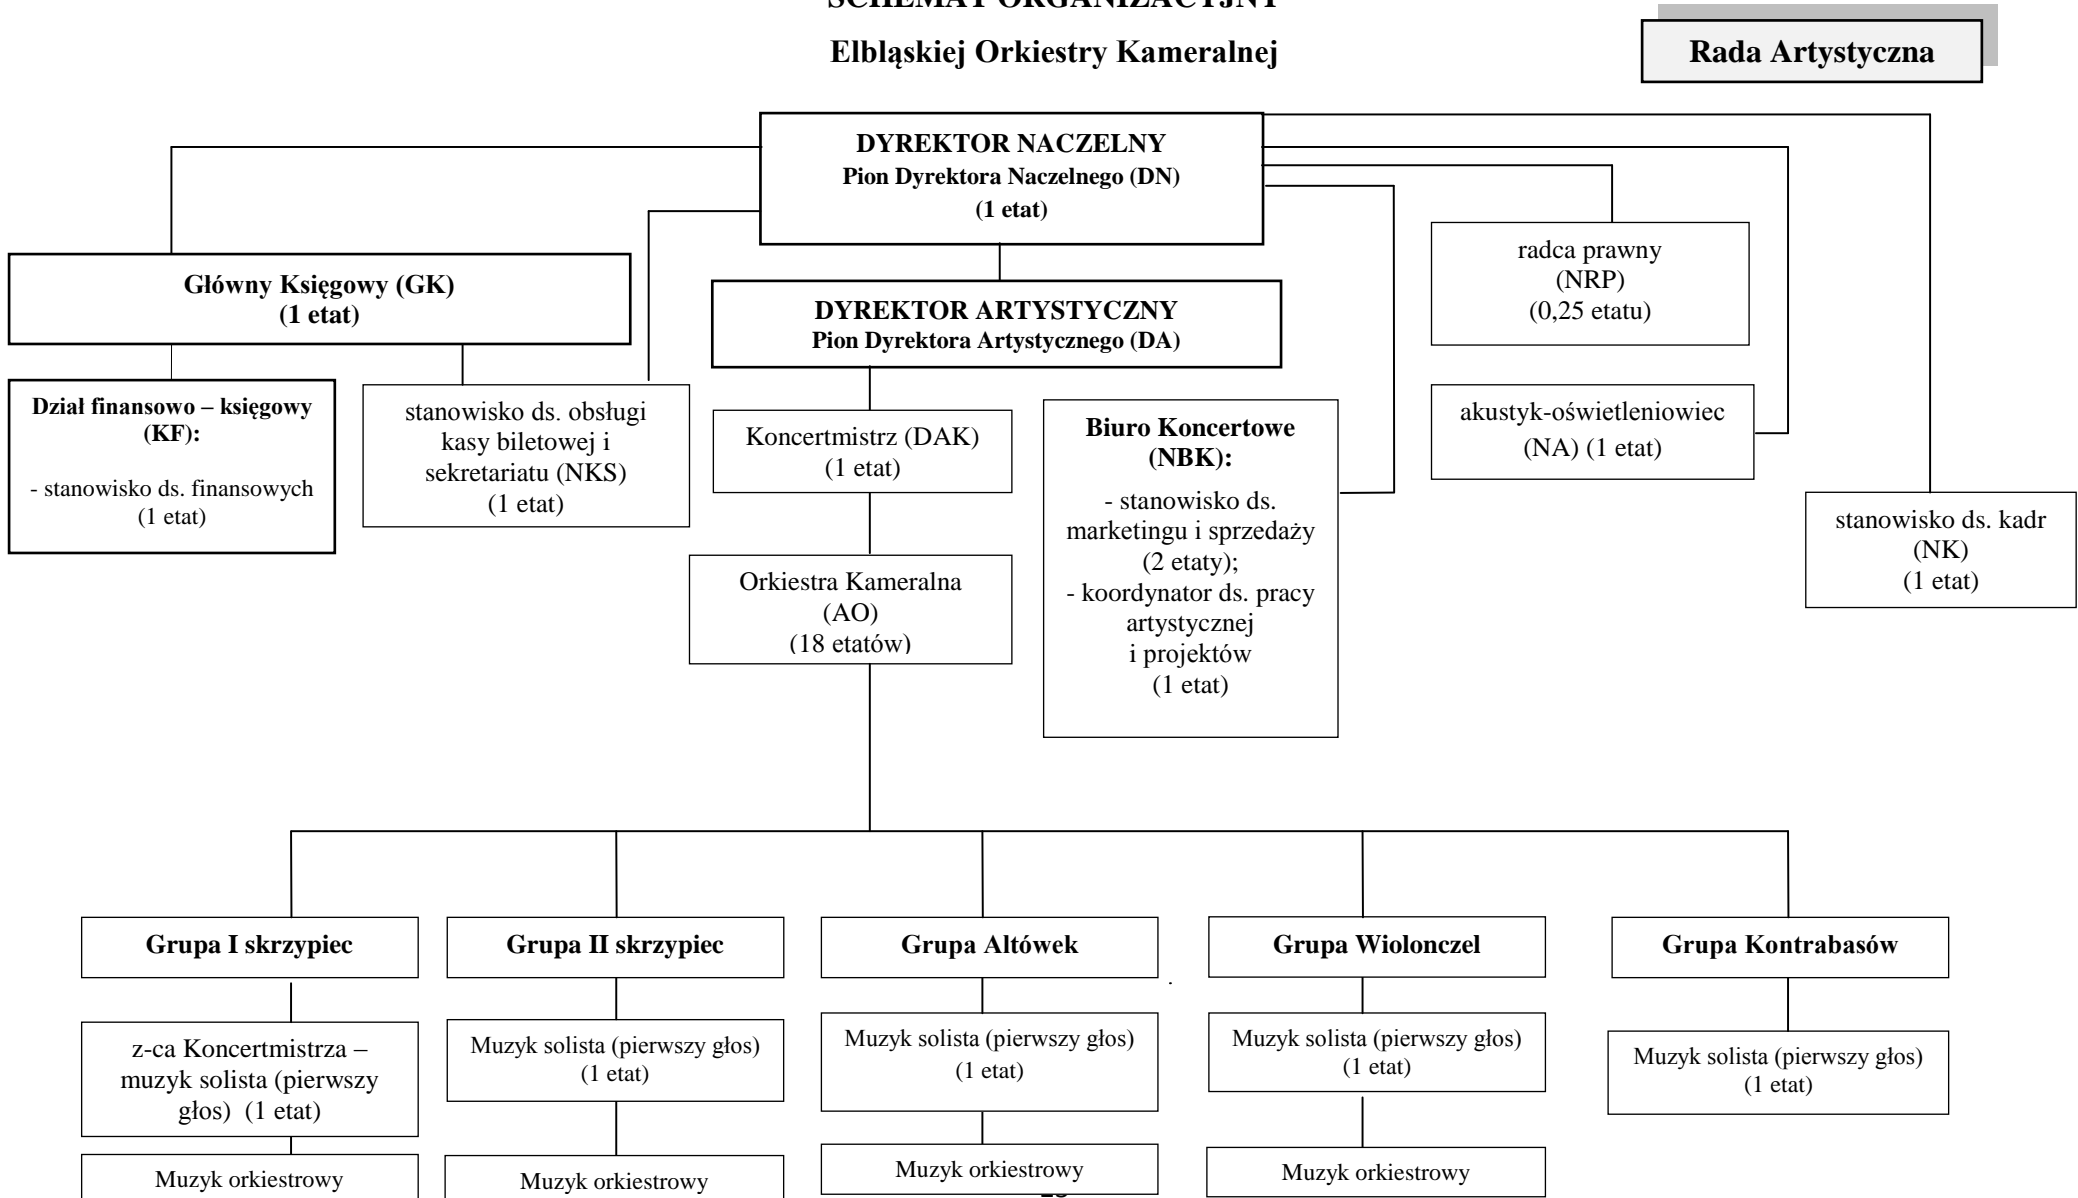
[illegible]

Elbląskiej Orkiestry Kameralnej

Rada Artystyczna

DYREKTOR NACZELNY
Pion Dyrektora Naczelnego (DN)
(1 etat)

Główny Księgowy (GK)
(1 etat)

DYREKTOR ARTYSTYCZNY
Pion Dyrektora Artystycznego (DA)

radca prawny
(NRP)
(0,25 etatu)

Dział finansowo – księgowy (KF):
- stanowisko ds. finansowych
(1 etat)

stanowisko ds. obsługi kasy biletowej i sekretariatu (NKS)
(1 etat)

Koncertmistrz (DAK)
(1 etat)

Biuro Koncertowe (NBK):
- stanowisko ds. marketingu i sprzedaży
(2 etaty);
- koordynator ds. pracy artystycznej
i projektów
(1 etat)

akustyk-oświetleniowiec
(NA) (1 etat)

stanowisko ds. kadr
(NK)
(1 etat)

Orkiestra Kameralna
(AO)
(18 etatów)

Grupa I skrzypiec

Grupa II skrzypiec

Grupa Altówek

Grupa Wiolonczel

Grupa Kontrabasów

z-ca Koncertmistrza – muzyk solista (pierwszy głos) (1 etat)

Muzyk solista (pierwszy głos)
(1 etat)

Muzyk solista (pierwszy głos)
(1 etat)

Muzyk solista (pierwszy głos)
(1 etat)

Muzyk solista (pierwszy głos)
(1 etat)

Muzyk orkiestrowy

Muzyk orkiestrowy

Muzyk orkiestrowy

Muzyk orkiestrowy

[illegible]